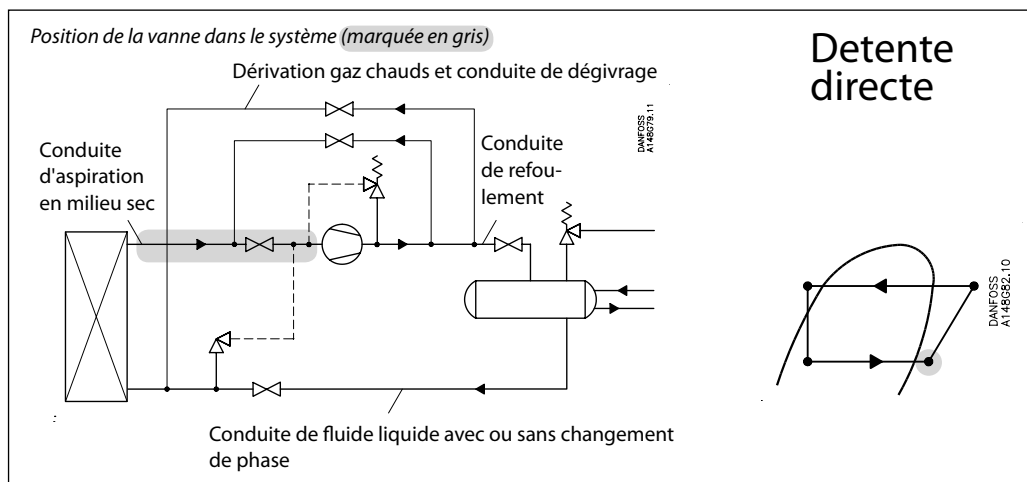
Position de la vanne dans le système (marquée en gris)

Detente directe

Dérivation gaz chauds et conduite de dégivrage

Conduite d'aspiration en milieu sec

Conduite de refoulement

DANFOSS A148G79.11

DANFOSS A148G82.10

Conduite de fluide liquide avec ou sans changement de phase